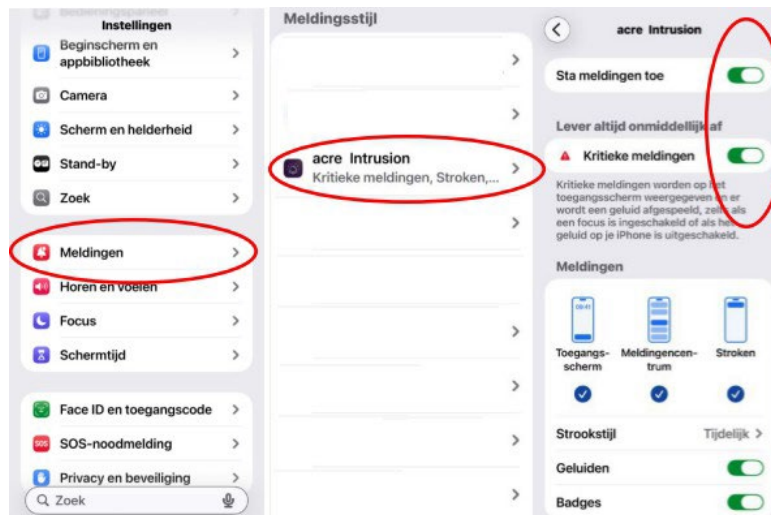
Instellingen

Beginscherm en appbibliotheek

Camera

Scherm en helderheid

Stand-by

Zoek

Meldingen

Horen en voelen

Focus

Schermtijd

Face ID en toegangscode

SOS-noodmelding

Privacy en beveiliging

Zoek

Meldingsstijl

acre Intrusion
Kritieke meldingen, Stroken,...

acre Intrusion

Sta meldingen toe

Lever altijd onmiddellijk af

Kritieke meldingen

Kritieke meldingen worden op het toegangsscherm weergegeven en er wordt een geluid afgespeeld, zelfs als een focus is ingeschakeld of als het geluid op je iPhone is uitgeschakeld.

Meldingen

09:41

Toegangsscherm

Meldingencentrum

Stroken

Strookstijl Tijdelijk

Geluiden

Badges